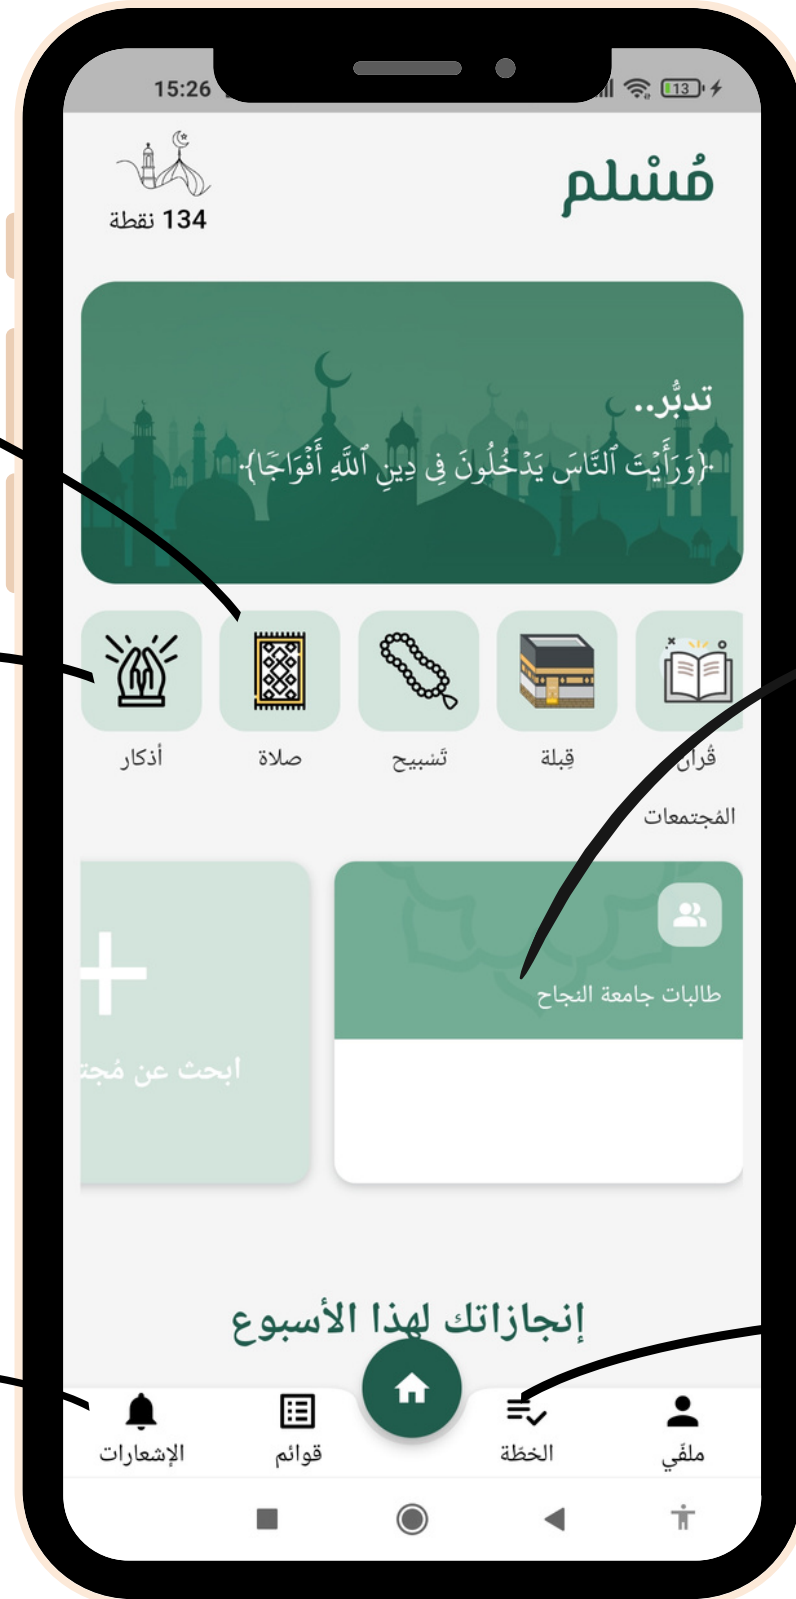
15:26

13

مُسْلم

134 نقطة

تدبُّر..

﴿وَرَأَيۡتَ ٱلنَّاسَ يَدۡخُلُونَ فِي دِينِ ٱللَّهِ أَفۡوَاجٗا﴾

قُرآن

قِبلة

تَسبيح

صلاة

أذكار

المُجتمعات

طالبات جامعة النجاح

ابحث عن مُجتـ

إنجازاتك لهذا الأسبوع

ملفّي

الخطّة

قوائم

الإشعارات